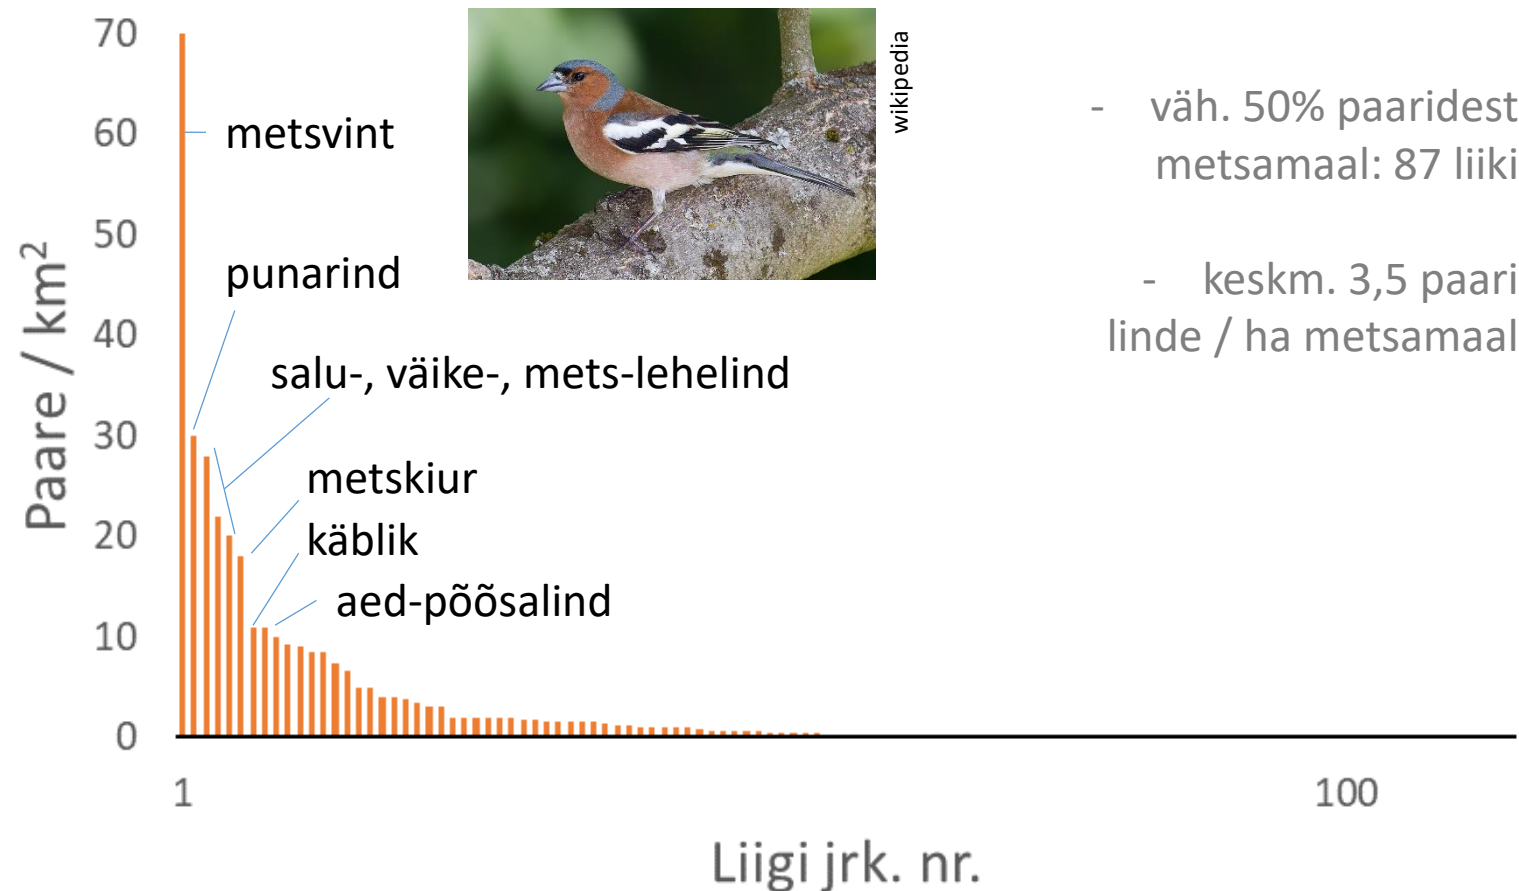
70
60
50
40
30
20
10
0

Paare / km$^2$

metsvint
punarind
salu-, väike-, mets-lehelind
metskiur
käblik
aed-põõsalind

wikipedia

- väh. 50% paaridest metsamaal: 87 liiki

- keskm. 3,5 paari linde / ha metsamaal

1
100

Liigi jrk. nr.